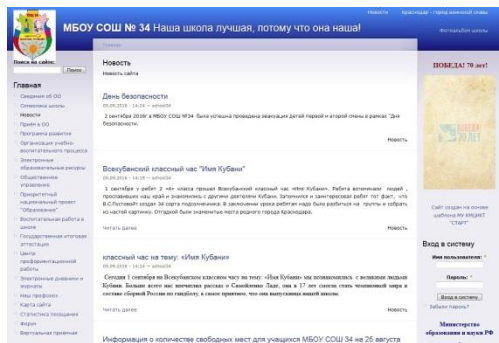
Новости Краснодар - город южной славы

МБОУ СОШ № 34 Наша школа лучшая, потому что она наша!

Фотоальбом школы

Главная

Поиск на сайте:

Поиск

Главная

Сведения об ОО

Символика школы

Новости

Приём в ОО

Программа развития

Организация учебно-воспитательного процесса

Электронные образовательные ресурсы

Общественное управление

Приоритетный национальный проект "Образование"

Воспитательная работа в школе

Государственная итоговая аттестация

Центр профориентационной работы

Электронные дневники и журналы

Наш профсоюз

Карта сайта

Статистика посещения

Форум

Виртуальная приемная

Новость

Новость сайта

День безопасности

05.09.2016 — 14:24 — school34

2 сентября 2016г в МБОУ СОШ №34 была успешно проведена эвакуация детей первой и второй смены в рамках "Дня безопасности.

Новость

Всекубанский классный час "Имя Кубани"

05.09.2016 — 14:19 — school34

1 сентября в ребят 2 «В» класса прошел Всекубанский классный час «Имя Кубани». Ребята вспоминали людей , прославивших наш край и знаменитых с другими деятелями Кубани. Запомнился и заинтересовал ребят тот факт, что В.С.Пустовойт создал 34 сорта подсолнечника. В заключении урока ребятам надо было разбиться на группы и собрать из частей картинку. Отгадкой были знаменитые места родного города Краснодара.

Читать далее Новость

классный час на тему: «Имя Кубани»

05.09.2016 — 14:16 — school34

Сегодня 1 сентября на Всекубанском классном часу на тему: «Имя Кубани» мы познакомились с великими людьми Кубани. Больше всего нас впечатлил рассказ о Самойленко Ладе, она в 17 лет спасла чемпионкой мира в составе сборной России по гандболу, в таком пришлось, что она выпускница нашей школы.

Читать далее Новость

Информация о количестве свободных мест для учащихся МБОУ СОШ 34 на 25 августа

ПОБЕДА! 70 лет!

Сайт создан на основе шаблона НИ КИЦИКТ "СТАРТ"

Вход в систему

Имя пользователя: *

Пароль: *

Вход в систему

Забыли пароль?

Министерство образования и науки РФ